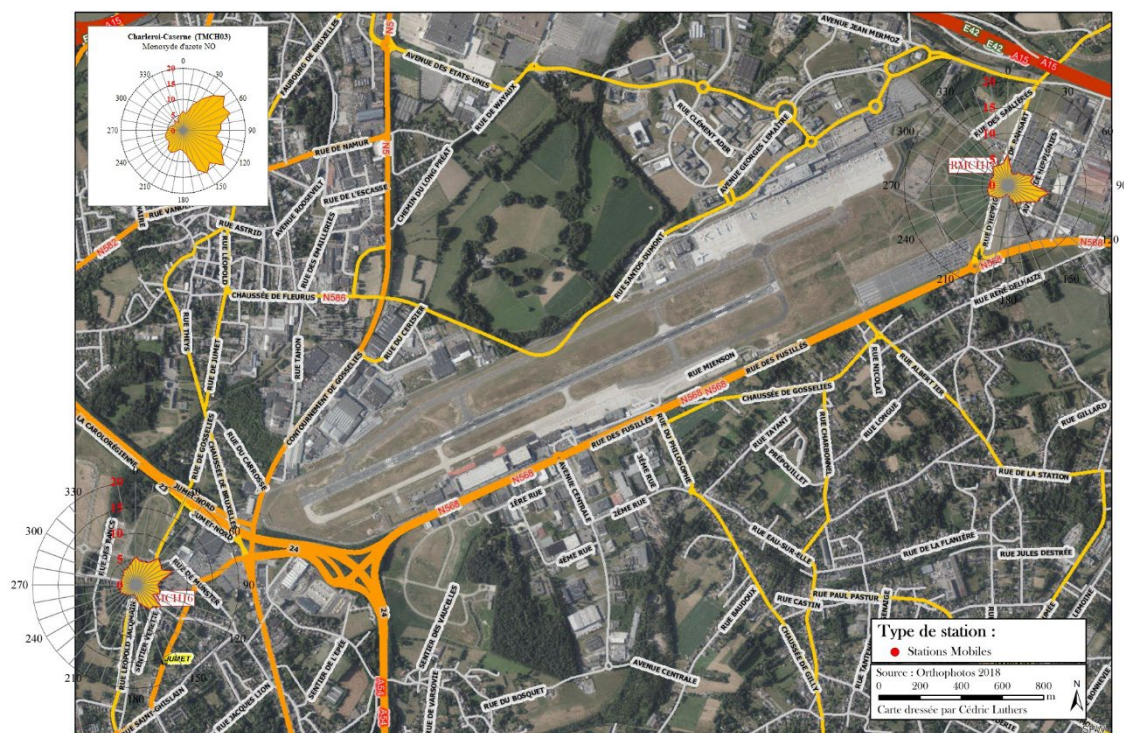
Charleroi-Caserne (TMCH03)
Monoxyde d'azote NO

0
30
60
90
120
150
180
210
240
270
300
330
20
15
10
5
0

A15
E42
E42 A15 A15
N5
AVENUE JEAN MERMOZ
AVENUE DES ETATS-UNIS
FAUBOURG DE BRUXELLES
RUE DE WAYAUX
RUE CLÉMENT ADER
AVENUE GEORGES LEMAÎTRE
RUE DES SABLIÈRES
RUE DE NAMUR
RUE DE L'ESCASSE
CHEMIN DU LONG PRÉAT
AVENUE ROOSEVELT
RUE ASTRID
RUE DES PHALLÈRES
RUE LÉOPOLD
N582
CHAUSSÉE DE FLEURUS
N586
RUE SANTOS-DUMONT
RUE THEYS
RUE DE JUMET
RUE TAHON
RUE DU CRUSIER
CONTOURNEMENT DE GOSSELIES
RUE MIENSON
RUE DES FUSILLÉS
N568
CHAUSSÉE DE GOSSELIES
RUE NICOLAY
RUE ALBERT 1ER
RUE LONGUE
RUE GILLARD
RUE RENÉ DELHAIZE
RMCH11
0
5
10
15
20
30
60
90
120
150
180
210
240
270
300
330
LA CAROLORÉGIENNE
RUE DE GOSSELIES
CHAUSSÉE DE BRUXELLES
RUE DU CARROSSE
JUMET-NORD
22
24
1ÈRE RUE
2ÈME RUE
3ÈME RUE
4ÈME RUE
AVENUE CENTRALE
RUE DU PHILOSOPHE
RUE TAYANT
PRÉPOUILLET
RUE CHARBONNEL
RUE DE LA STATION
RUE DE LA FLANIÈRE
RUE JULES DESTRÉE
RUE EAU-SUR-ELLE
RUE CASTIN
RUE PAUL PASTUR
CHAUSSÉE DE GILLY
RUE BAUDOUX
AVENUE CENTRALE
RUE DU BOSQUET
SENTIER DES VANNELLES
SENTIER DE VARSOVIE
SENTIER DE L'ÉPÉE
RUE JACQUES LION
RUE SAINT-GHISLAIN
RUE LÉOPOLD JACQUEMIN
SENTIER VESTRE
JUMET
RUE DE MONSTER
RUE DES PARCS
MCH16
A54
24
330
300
270
240
210
180
150
120
90
0
5
10
15
20

Type de station :
Stations Mobiles
Source : Orthophotos 2018
0 200 400 600 800 m
N
Carte dressée par Cédric Luthers